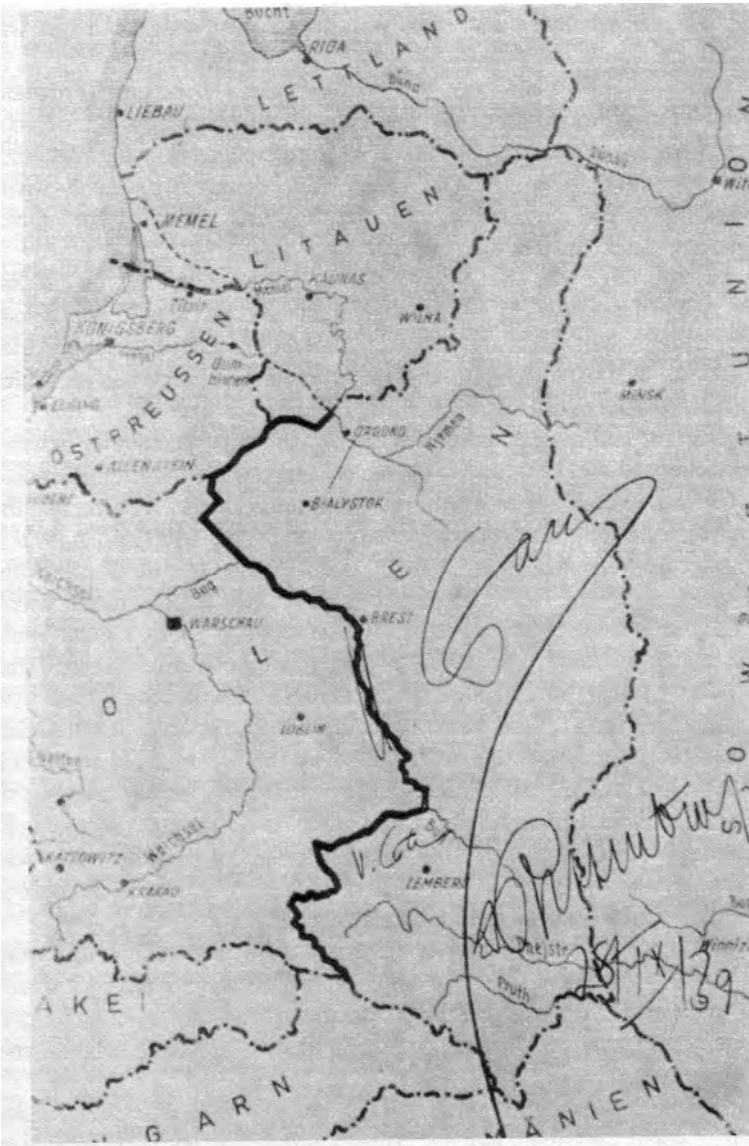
Bucht
RIGA
LETTLAND
Düna
LIEBAU
Düna
Witebsk
MEMEL
LITAUEN
Memel
KAUNAS
Tilsit
WILNA
KÖNIGSBERG
OSTPREUSSEN
Gumbinnen
ELBING
MINSK
GRODNO
Njemen
OSTPREUSSEN
ALLENSTEIN
BIALYSTOK
Bug
WARSCHAU
BREST
LUBLIN
KATTOWITZ
KRAKAU
LEMBERG
Dnjestr
Pruth
Winniza
V. Сталин
Сталин
Риббентроп
Молотов
28/IX/39
P O L E N
S O W J E T U N I O N
AKEI
GARN
ÄNIEN